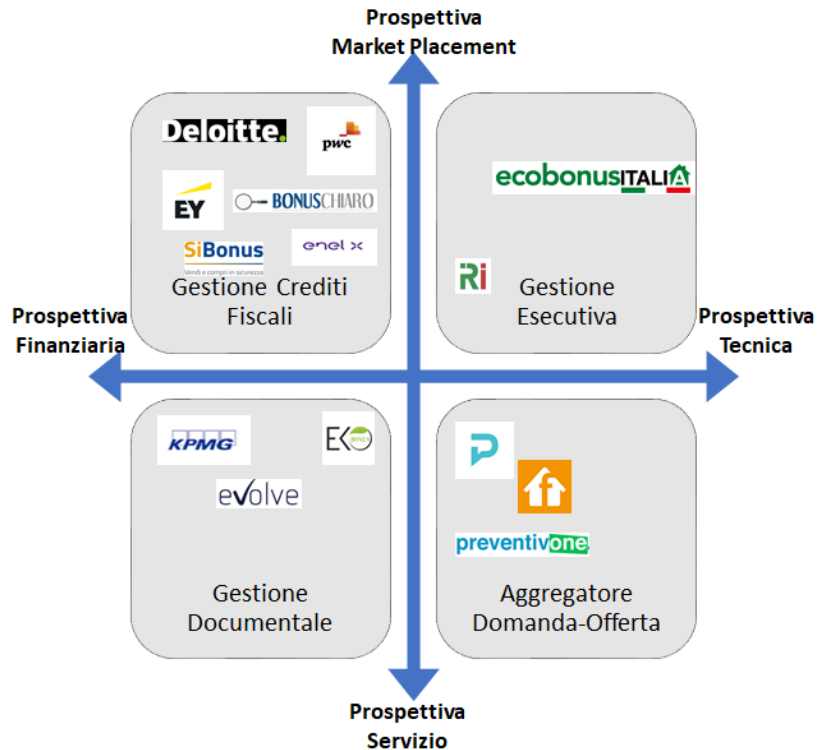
Prospettiva
Market Placement

Deloitte.

pwc

EY

BONUSCHIARO

SiBonus
Vendi e compri in sicurezza

enel x

Gestione Crediti Fiscali

ecobonusITALIA

Ri

Gestione Esecutiva

Prospettiva
Finanziaria

Prospettiva
Tecnica

KPMG

EKO

evolve

Gestione Documentale

preventivone

Aggregatore Domanda-Offerta

Prospettiva
Servizio